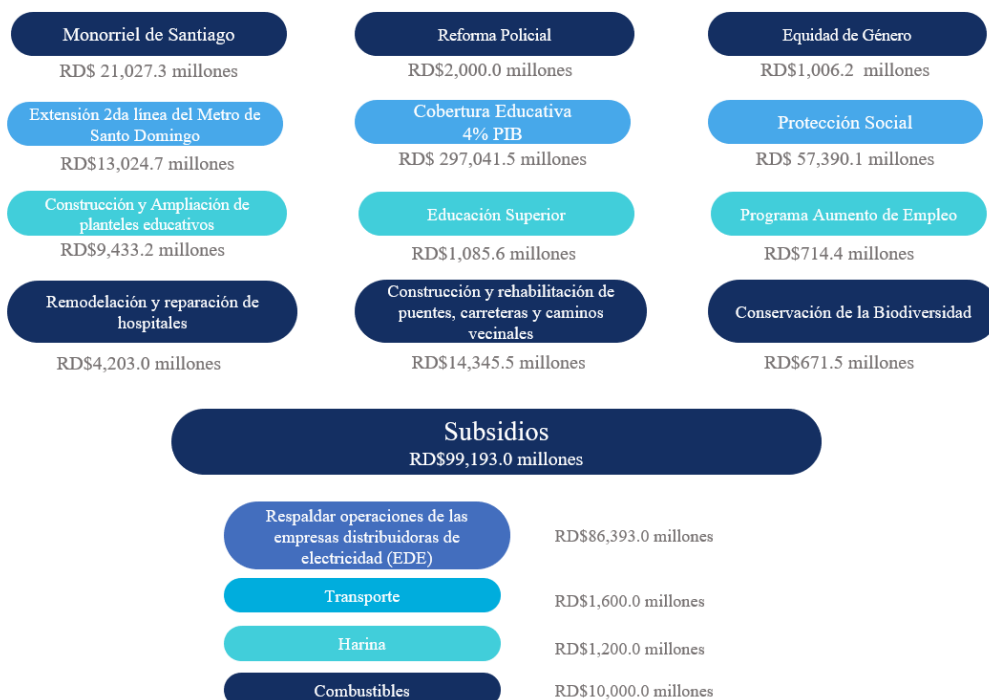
Monorriel de Santiago
RD$ 21,027.3 millones

Reforma Policial
RD$2,000.0 millones

Equidad de Género
RD$1,006.2 millones

Extensión 2da línea del Metro de Santo Domingo
RD$13,024.7 millones

Cobertura Educativa 4% PIB
RD$ 297,041.5 millones

Protección Social
RD$ 57,390.1 millones

Construcción y Ampliación de planteles educativos
RD$9,433.2 millones

Educación Superior
RD$1,085.6 millones

Programa Aumento de Empleo
RD$714.4 millones

Remodelación y reparación de hospitales
RD$4,203.0 millones

Construcción y rehabilitación de puentes, carreteras y caminos vecinales
RD$14,345.5 millones

Conservación de la Biodiversidad
RD$671.5 millones

Subsidios
RD$99,193.0 millones

Respaldar operaciones de las empresas distribuidoras de electricidad (EDE)
RD$86,393.0 millones

Transporte
RD$1,600.0 millones

Harina
RD$1,200.0 millones

Combustibles
RD$10,000.0 millones